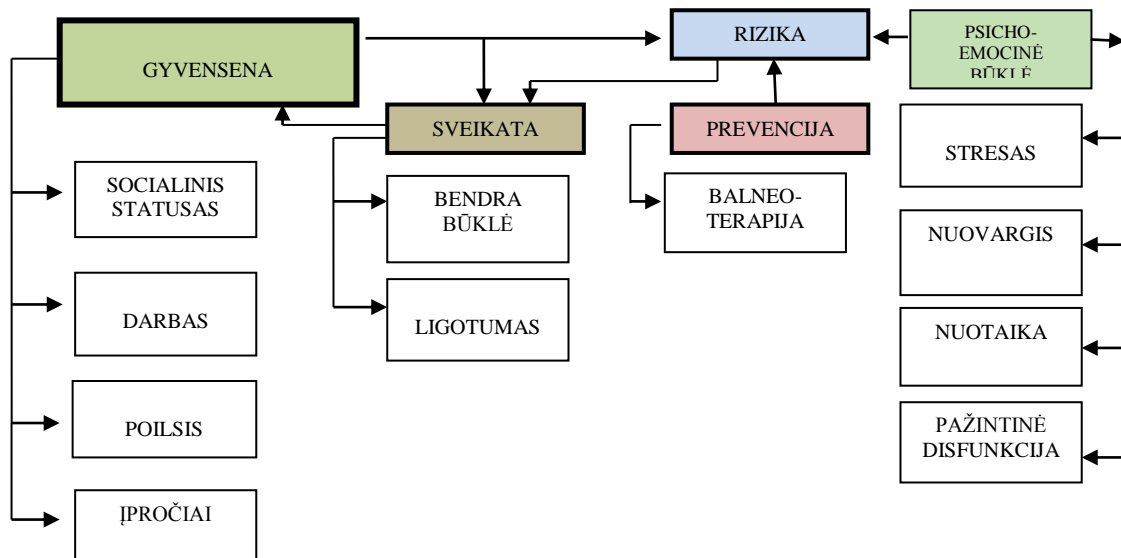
GYVENSENA

RIZIKA

PSICHO-EMOCINĖ BŪKLĖ

SVEIKATA

PREVENCIJA

SOCIALINIS STATUSAS

DARBAS

POILSIS

ĮPROČIAI

BENDRA BŪKLĖ

LIGOTUMAS

BALNEO-TERAPIJA

STRESAS

NUOVARGIS

NUOTAIKA

PAŽINTINĖ DISFUNKCIJA